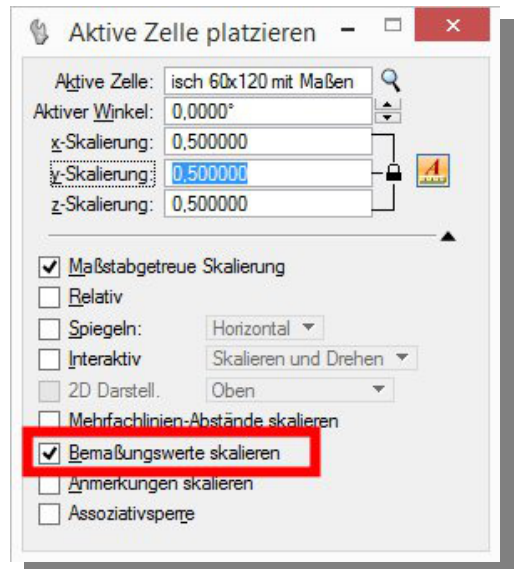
Aktive Zelle platzieren

Aktive Zelle: isch 60x120 mit Maßen
Aktiver Winkel: 0,0000°
x-Skalierung: 0,500000
y-Skalierung: 0,500000
z-Skalierung: 0,500000

☑ Maßstabgetreue Skalierung
☐ Relativ
☐ Spiegeln: Horizontal
☐ Interaktiv Skalieren und Drehen
☐ 2D Darstell. Oben
☐ Mehrfachlinien-Abstände skalieren
☑ Bemaßungswerte skalieren
☐ Anmerkungen skalieren
☐ Assoziativsperre